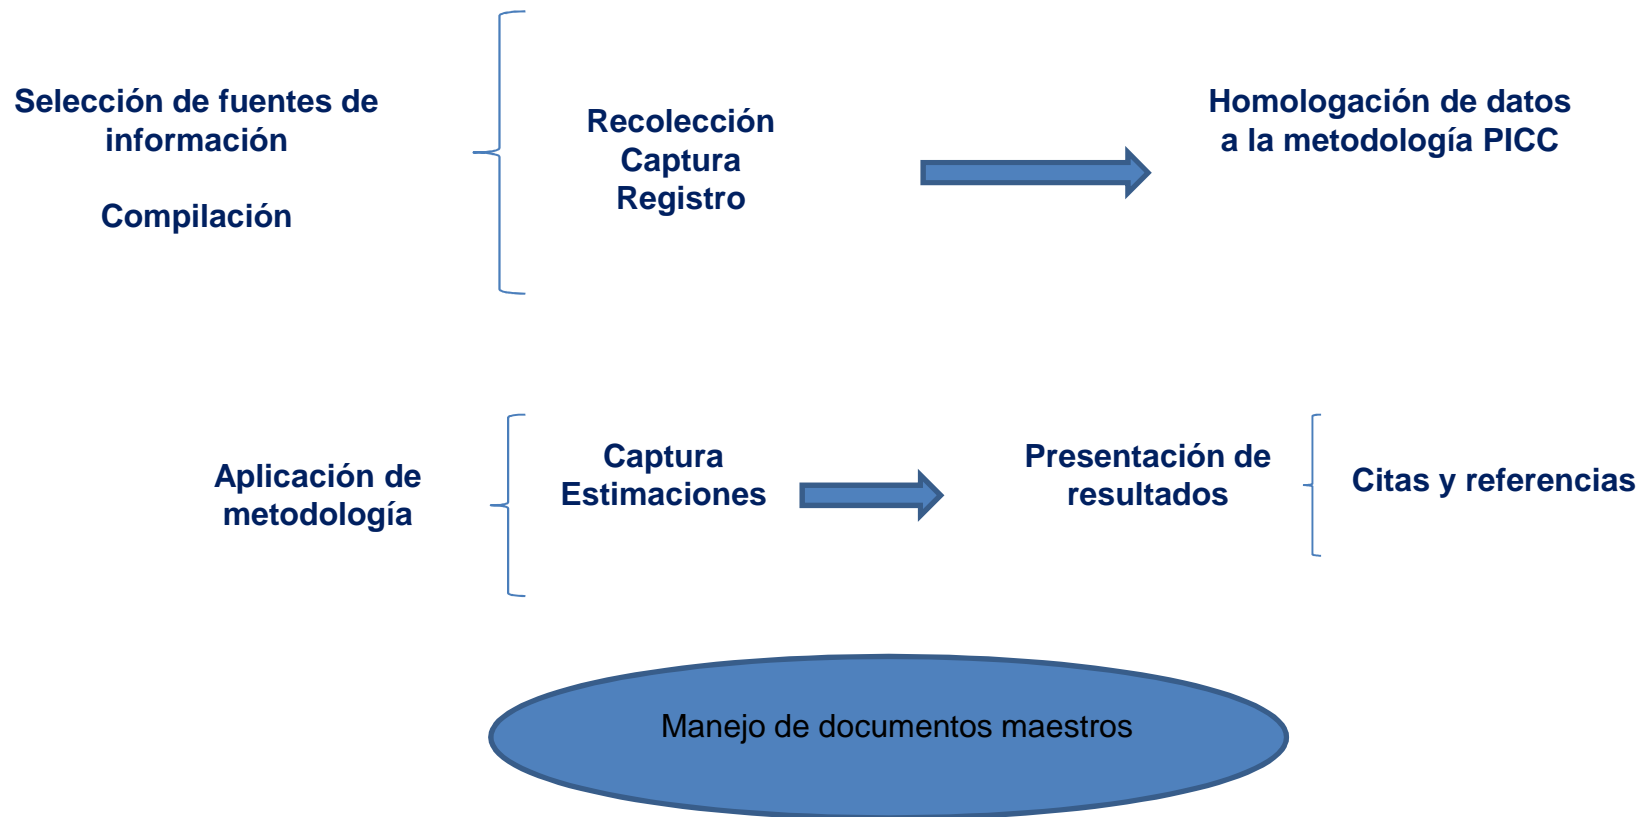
Selección de fuentes de información

Compilación

Recolección
Captura
Registro

Homologación de datos a la metodología PICC

Aplicación de metodología

Captura
Estimaciones

Presentación de resultados

Citas y referencias

Manejo de documentos maestros